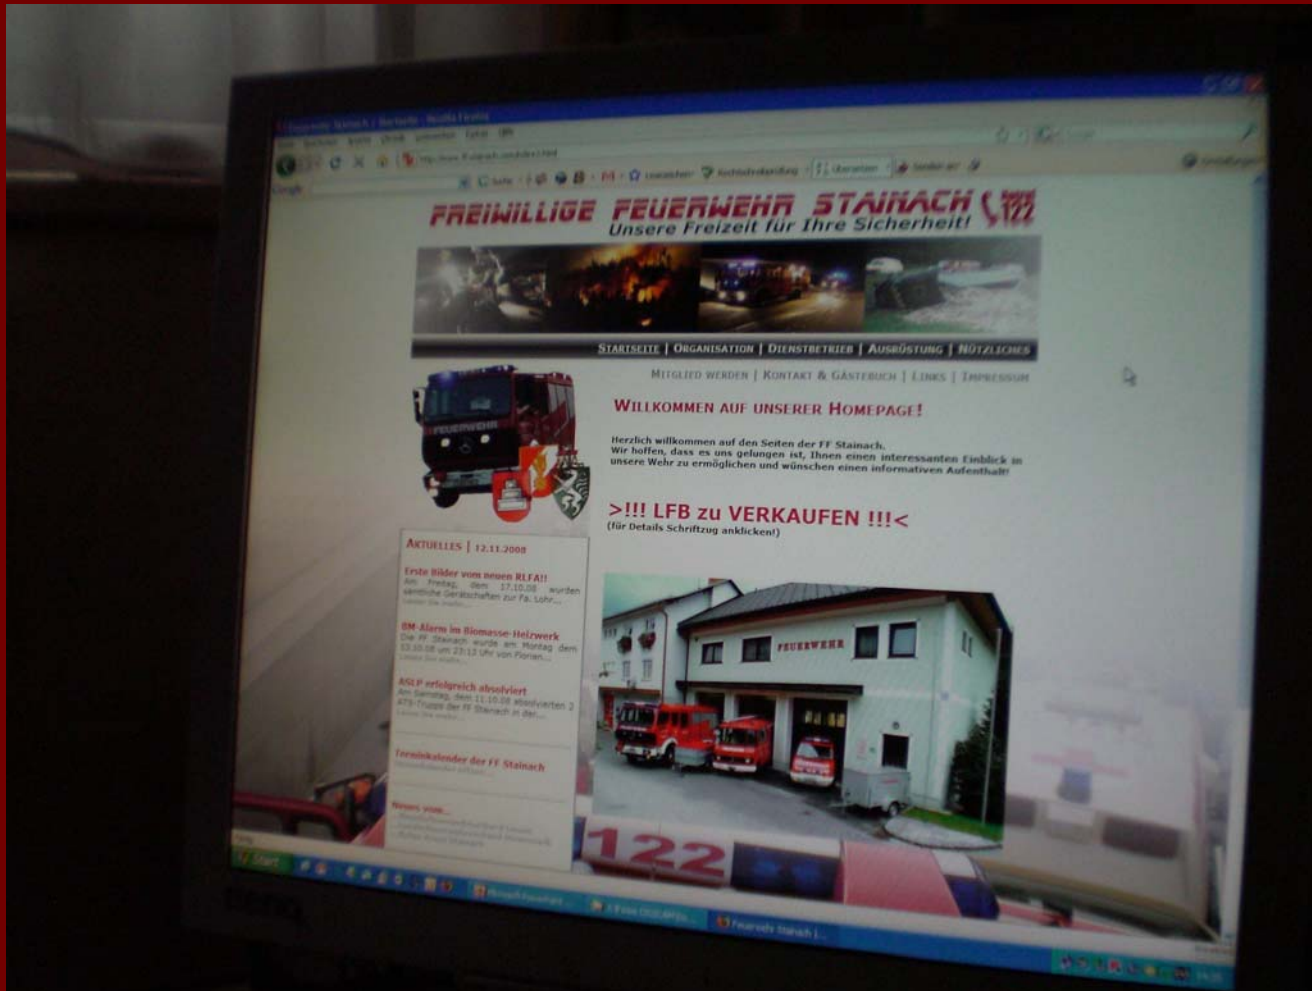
FREIWILLIGE FEUERWEHR STAINACH 122
Unsere Freizeit für Ihre Sicherheit!

STARTSEITE | ORGANISATION | DIENSTBETRIEB | AUSRÜSTUNG | NÜTZLICHES

MITGLIED WERDEN | KONTAKT & GÄSTEBUCH | LINKS | IMPRESSUM

FEUERWEHR

WILLKOMMEN AUF UNSERER HOMEPAGE!

Herzlich willkommen auf den Seiten der FF Stainach.
Wir hoffen, dass es uns gelungen ist, Ihnen einen interessanten Einblick in unsere Wehr zu ermöglichen und wünschen einen informativen Aufenthalt!

>!!! LFB zu VERKAUFEN !!!<
(für Details Schriftzug anklicken!)

AKTUELLES | 12.11.2008

Erste Bilder vom neuen RLFA!!
Am Freitag, dem 17.10.08 wurden sämtliche Gerätschaften zur Fa. Lohr...
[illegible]

BM-Alarm im Biomasse-Heizwerk
Die FF Stainach wurde am Montag dem 13.10.08 um 23:13 Uhr von Florian...
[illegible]

ASLP erfolgreich absolviert
Am Samstag, dem 11.10.08 absolvierten 2 KTS-Trupps der FF Stainach in der...
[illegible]

Terminkalender der FF Stainach
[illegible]

News vom...
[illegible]

FEUERWEHR

122

Start